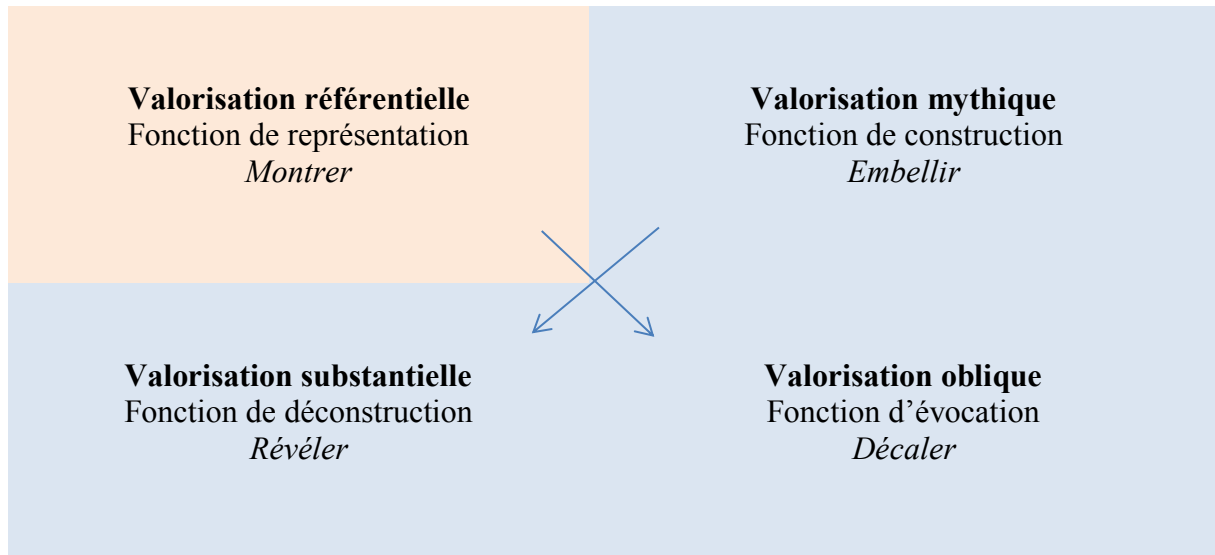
**Valorisation référentielle**
Fonction de représentation
*Montrer*

**Valorisation mythique**
Fonction de construction
*Embellir*

**Valorisation substantielle**
Fonction de déconstruction
*Révéler*

**Valorisation oblique**
Fonction d'évocation
*Décaler*